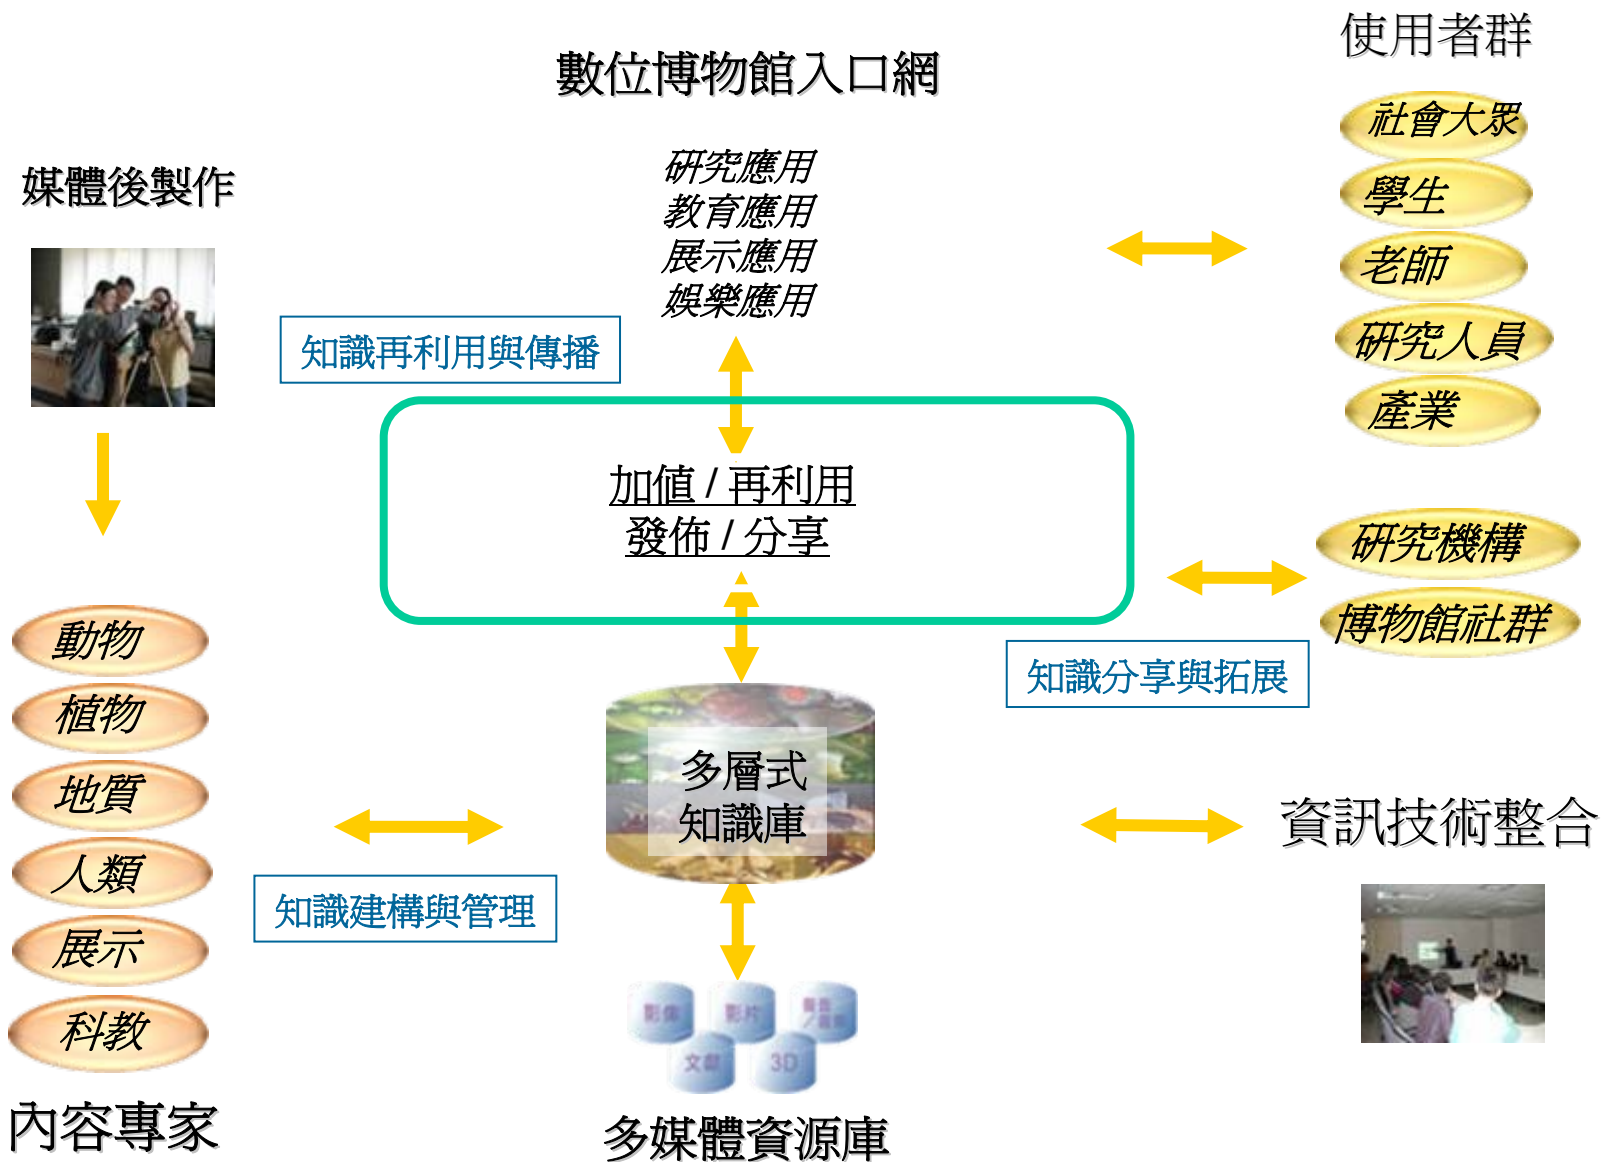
數位博物館入口網

使用者群

社會大眾
學生
老師
研究人員
產業

媒體後製作

研究應用
教育應用
展示應用
娛樂應用

知識再利用與傳播

加值 / 再利用
發佈 / 分享

研究機構
博物館社群

知識分享與拓展

動物
植物
地質
人類
展示
科教

多層式
知識庫

知識建構與管理

資訊技術整合

影像
影片
聲音/語音
文獻
3D

內容專家

多媒體資源庫